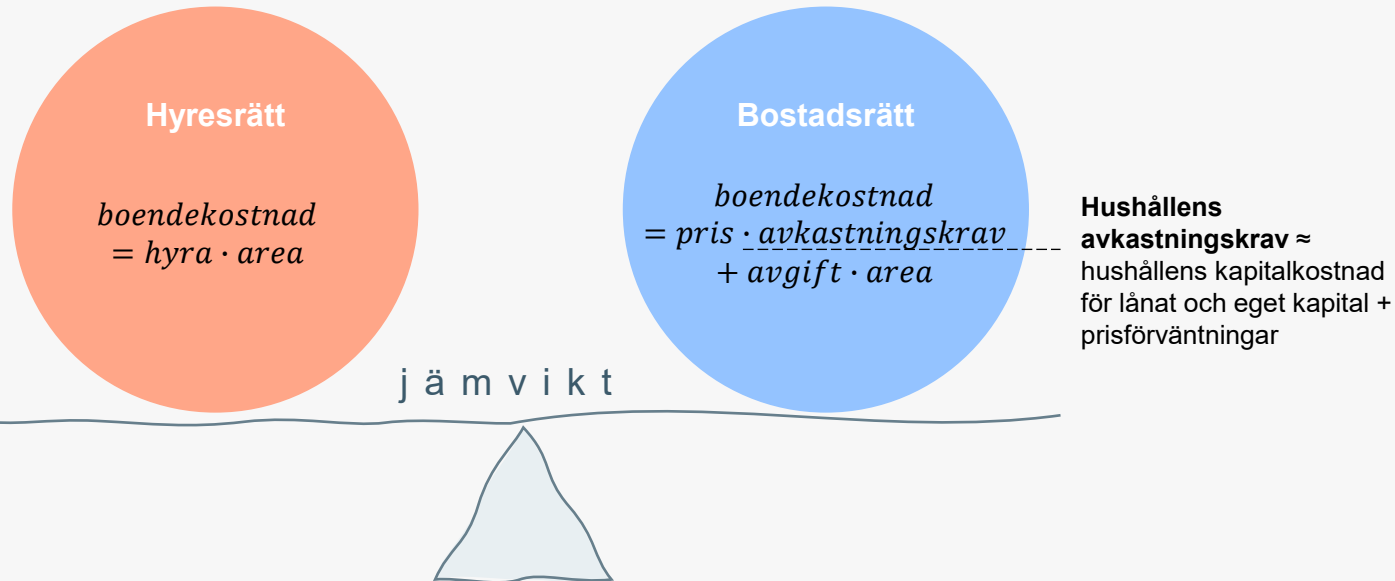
Hyresrätt

$boendekostnad$
$= hyra \cdot area$

Bostadsrätt

$boendekostnad$
$= pris \cdot avkastningskrav$
$+ avgift \cdot area$

**Hushållens avkastningskrav ≈** hushållens kapitalkostnad för lånat och eget kapital + prisförväntningar

j ä m v i k t